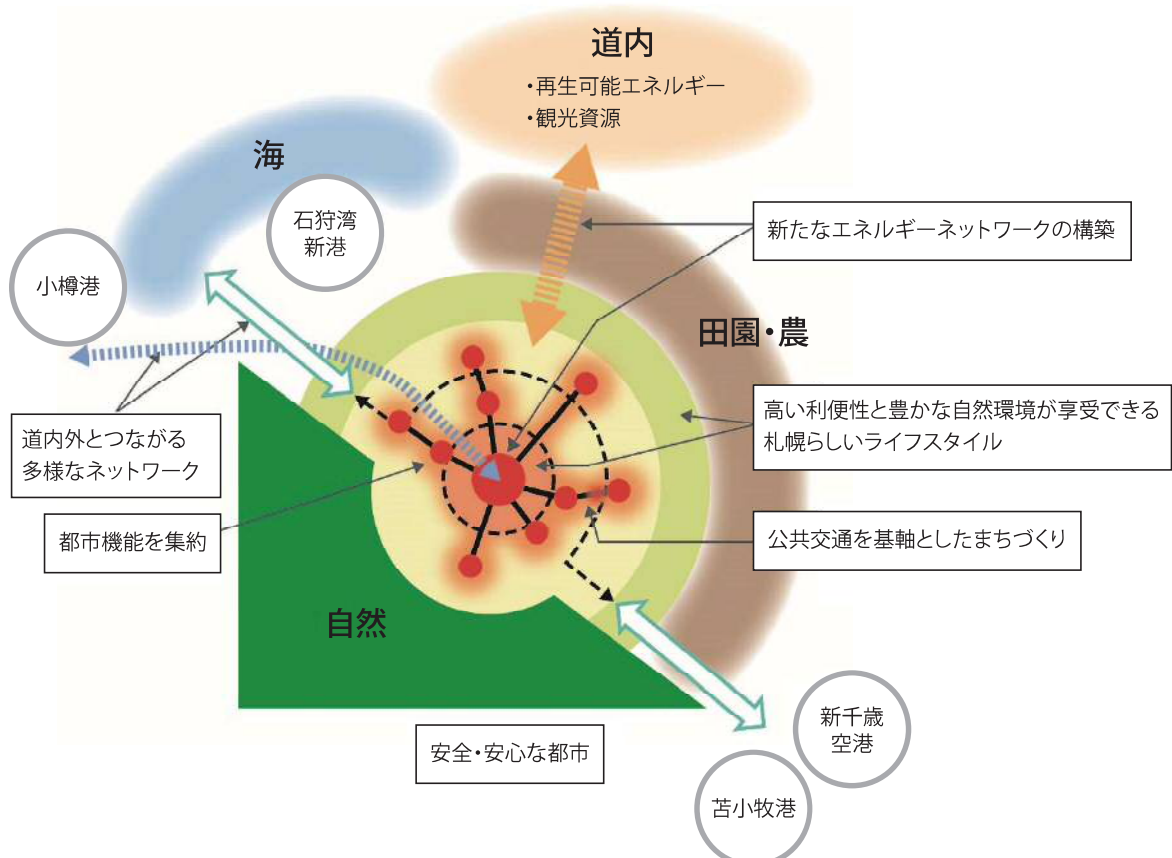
道内
・再生可能エネルギー
・観光資源

海

石狩湾
新港

小樽港

新たなエネルギーネットワークの構築

田園・農

高い利便性と豊かな自然環境が享受できる札幌らしいライフスタイル

道内外とつながる多様なネットワーク

都市機能を集約

公共交通を基軸としたまちづくり

自然

新千歳
空港

安全・安心な都市

苫小牧港